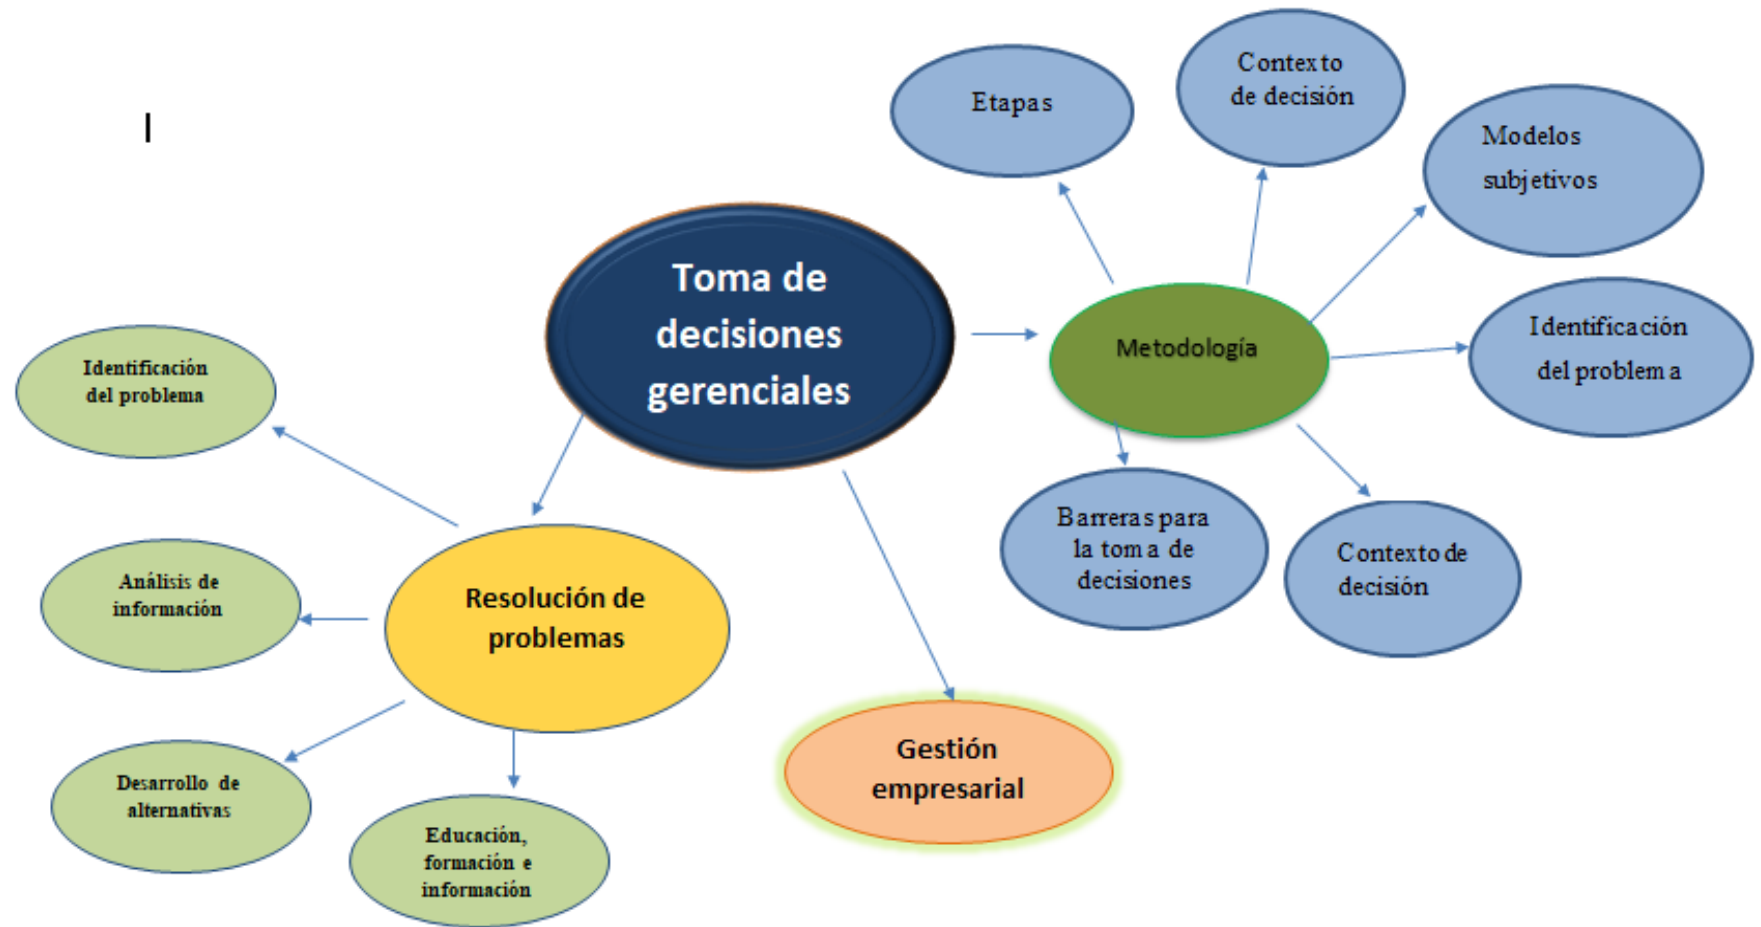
Toma de decisiones gerenciales

Metodología

Etapas

Contexto de decisión

Modelos subjetivos

Identificación del problema

Barreras para la toma de decisiones

Contexto de decisión

Resolución de problemas

Identificación del problema

Análisis de información

Desarrollo de alternativas

Educación, formación e información

Gestión empresarial